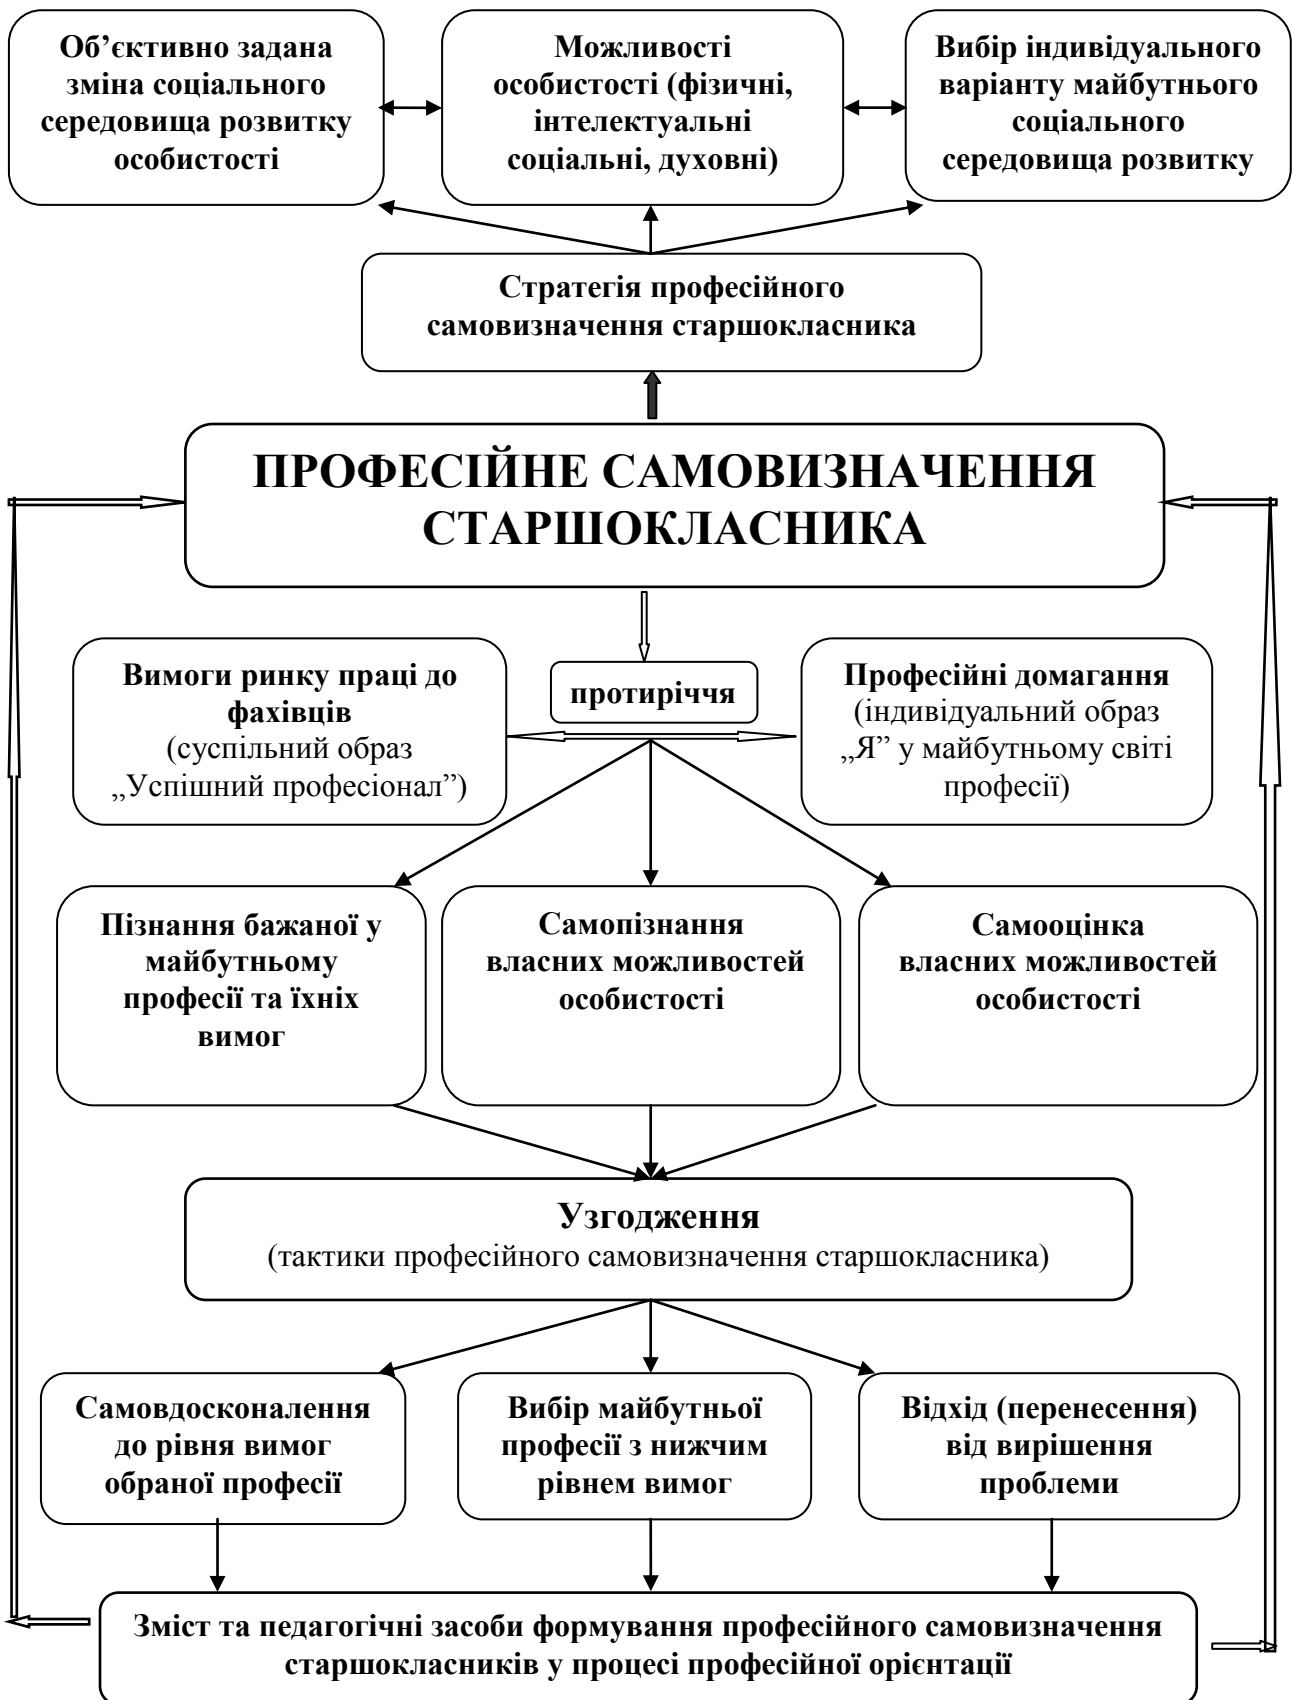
Об’єктивно задана зміна соціального середовища розвитку особистості

Можливості особистості (фізичні, інтелектуальні соціальні, духовні)

Вибір індивідуального варіанту майбутнього соціального середовища розвитку

Стратегія професійного самовизначення старшокласника

ПРОФЕСІЙНЕ САМОВИЗНАЧЕННЯ СТАРШОКЛАСНИКА

Вимоги ринку праці до фахівців (суспільний образ „Успішний професіонал”)

протиріччя

Професійні домагання (індивідуальний образ „Я” у майбутньому світі професії)

Пізнання бажаної у майбутньому професії та їхніх вимог

Самопізнання власних можливостей особистості

Самооцінка власних можливостей особистості

Узгодження
(тактики професійного самовизначення старшокласника)

Самовдосконалення до рівня вимог обраної професії

Вибір майбутньої професії з нижчим рівнем вимог

Відхід (перенесення) від вирішення проблеми

Зміст та педагогічні засоби формування професійного самовизначення старшокласників у процесі професійної орієнтації